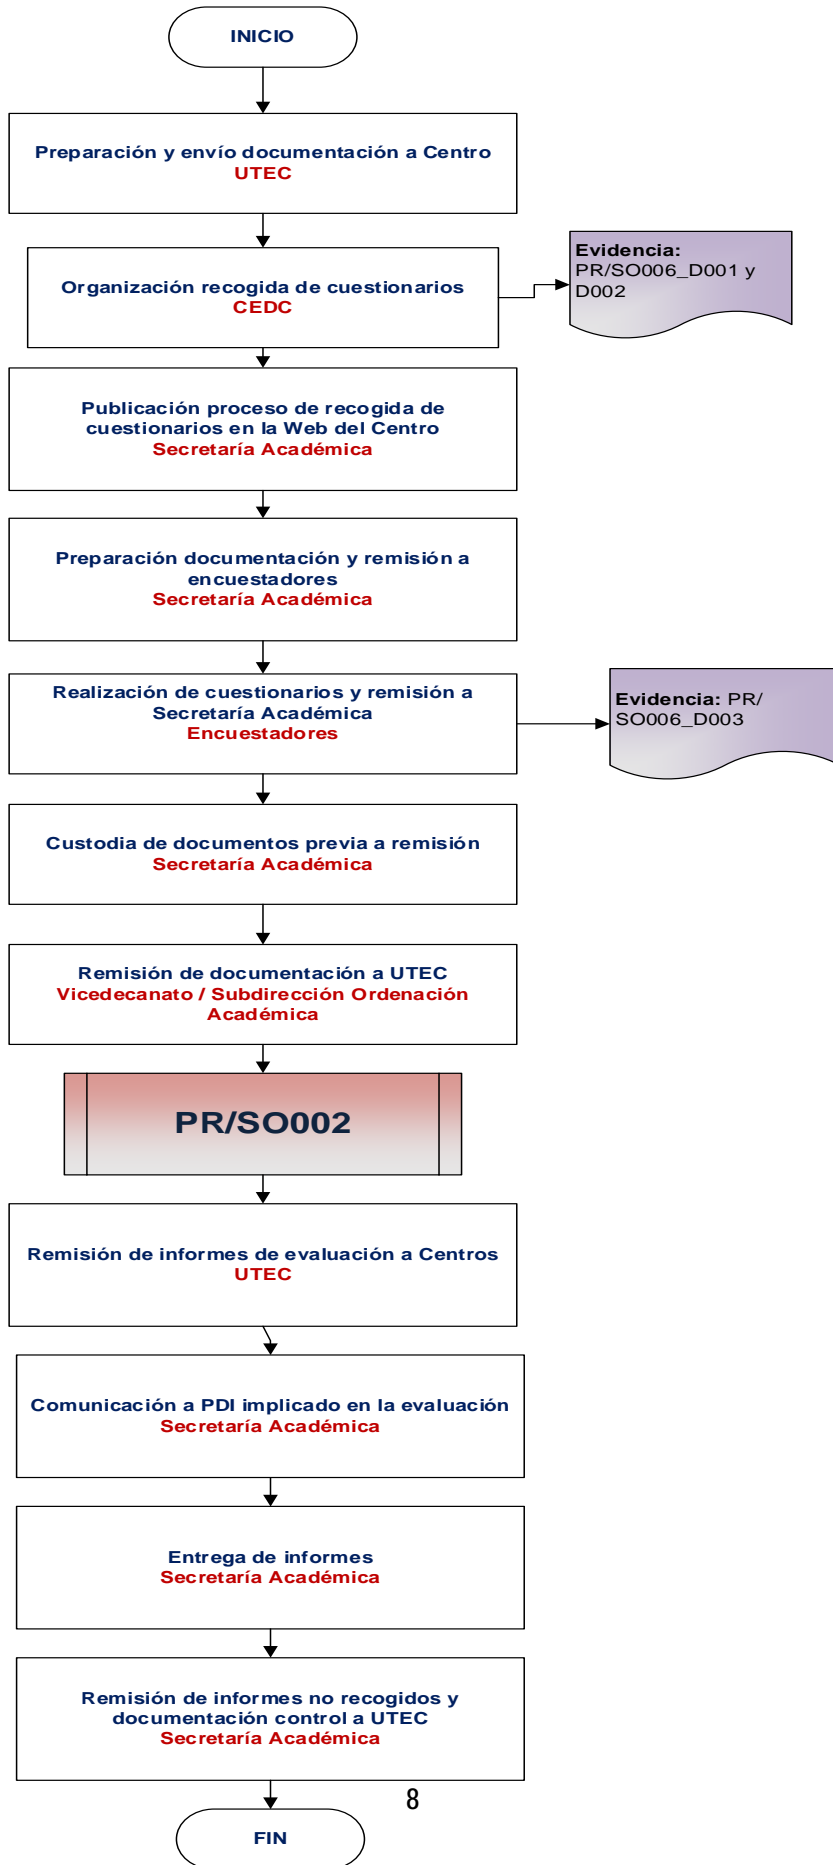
INICIO

Preparación y envío documentación a Centro
UTEC

Organización recogida de cuestionarios
CEDC

Evidencia:
PR/SO006_D001 y D002

Publicación proceso de recogida de cuestionarios en la Web del Centro
Secretaría Académica

Preparación documentación y remisión a encuestadores
Secretaría Académica

Realización de cuestionarios y remisión a Secretaría Académica
Encuestadores

Evidencia: PR/SO006_D003

Custodia de documentos previa a remisión
Secretaría Académica

Remisión de documentación a UTEC
Vicedecanato / Subdirección Ordenación Académica

PR/SO002

Remisión de informes de evaluación a Centros
UTEC

Comunicación a PDI implicado en la evaluación
Secretaría Académica

Entrega de informes
Secretaría Académica

Remisión de informes no recogidos y documentación control a UTEC
Secretaría Académica

8

FIN